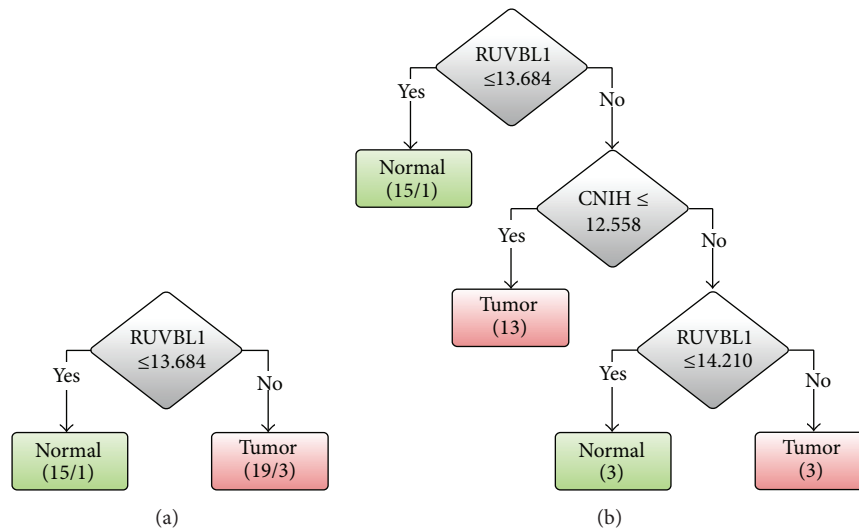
RUVBL1 $\leq$13.684

Yes

No

Normal (15/1)

Tumor (19/3)

(a)

RUVBL1 $\leq$13.684

Yes

No

Normal (15/1)

CNIH $\leq$ 12.558

Yes

No

Tumor (13)

RUVBL1 $\leq$14.210

Yes

No

Normal (3)

Tumor (3)

(b)